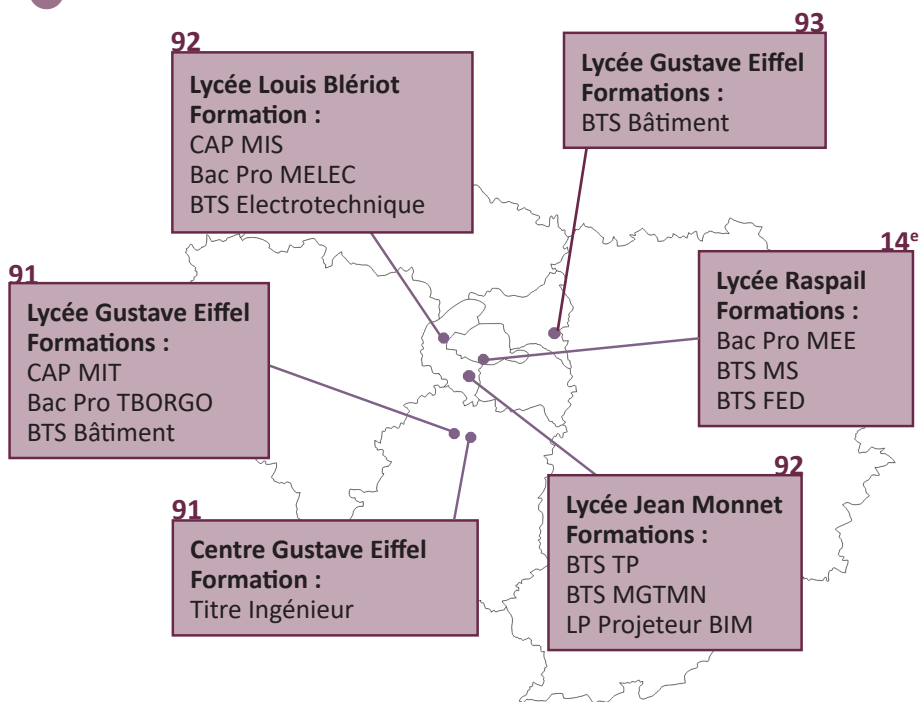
92
Lycée Louis Blériot
Formation :
CAP MIS
Bac Pro MELEC
BTS Electrotechnique

93
Lycée Gustave Eiffel
Formations :
BTS Bâtiment

14$^e$
Lycée Raspail
Formations :
Bac Pro MEE
BTS MS
BTS FED

91
Lycée Gustave Eiffel
Formations :
CAP MIT
Bac Pro TBORGO
BTS Bâtiment

92
Lycée Jean Monnet
Formations :
BTS TP
BTS MGTMN
LP Projeteur BIM

91
Centre Gustave Eiffel
Formation :
Titre Ingénieur